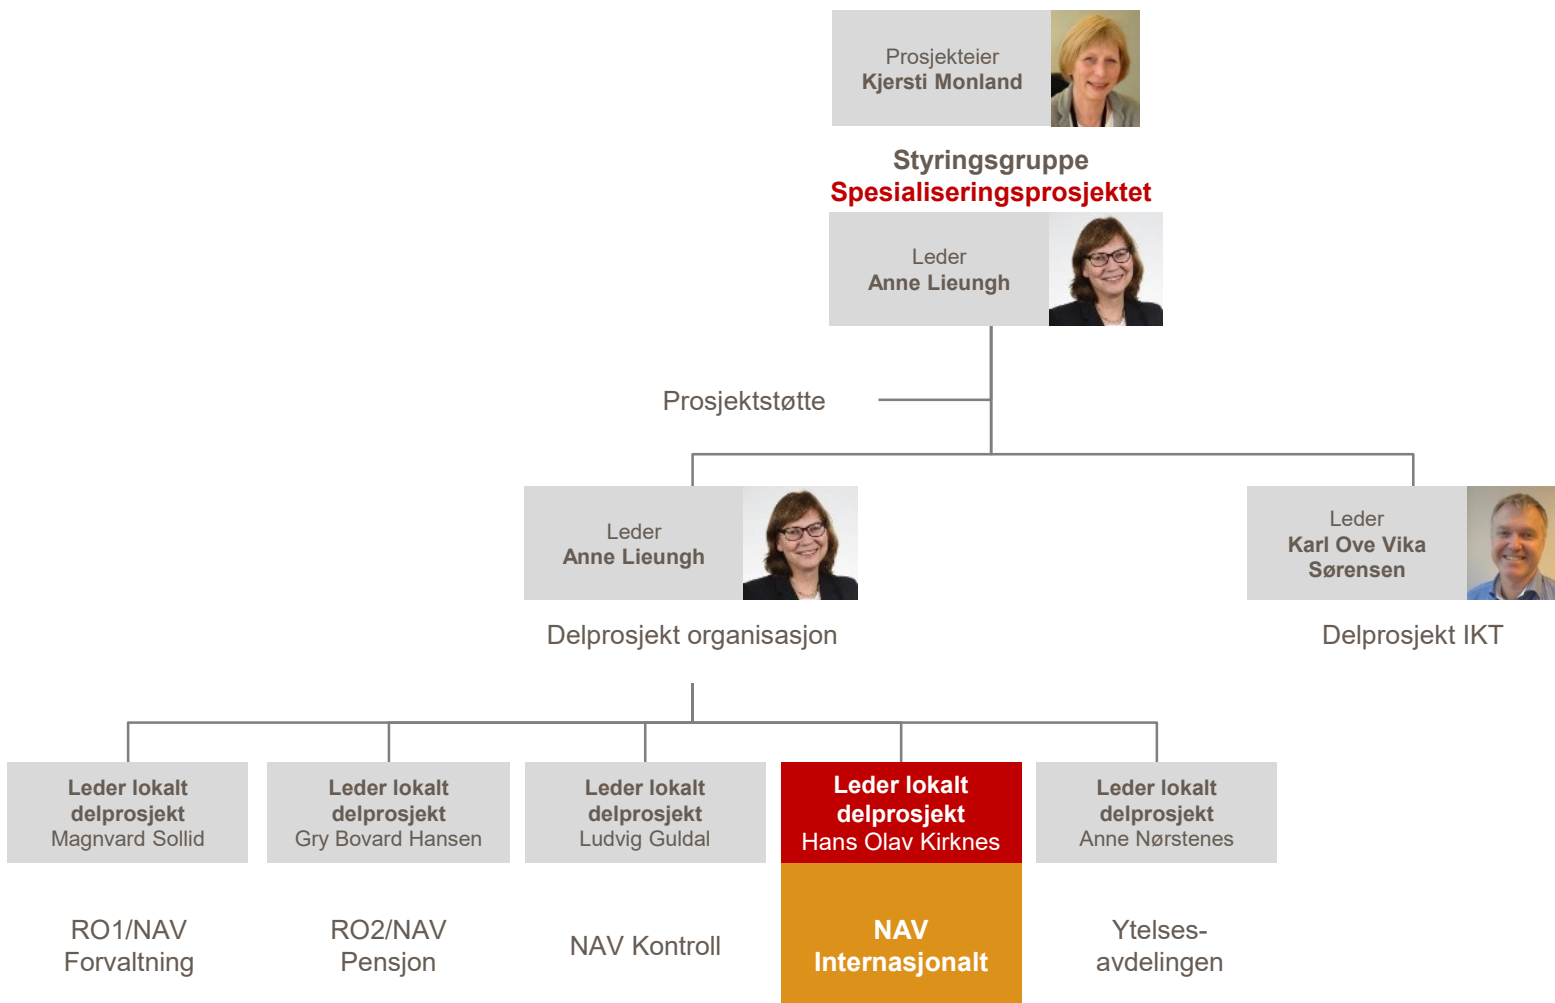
Prosjekteier
Kjersti Monland

Styringsgruppe
Spesialiseringsprosjektet

Leder
Anne Lieungh

Prosjektstøtte

Leder
Anne Lieungh

Delprosjekt organisasjon

Leder
Karl Ove Vika Sørensen

Delprosjekt IKT

Leder lokalt delprosjekt
Magnvard Sollid

RO1/NAV Forvaltning

Leder lokalt delprosjekt
Gry Bovard Hansen

RO2/NAV Pensjon

Leder lokalt delprosjekt
Ludvig Guldal

NAV Kontroll

Leder lokalt delprosjekt
Hans Olav Kirknes

NAV Internasjonalt

Leder lokalt delprosjekt
Anne Nørstenes

Ytelses-avdelingen